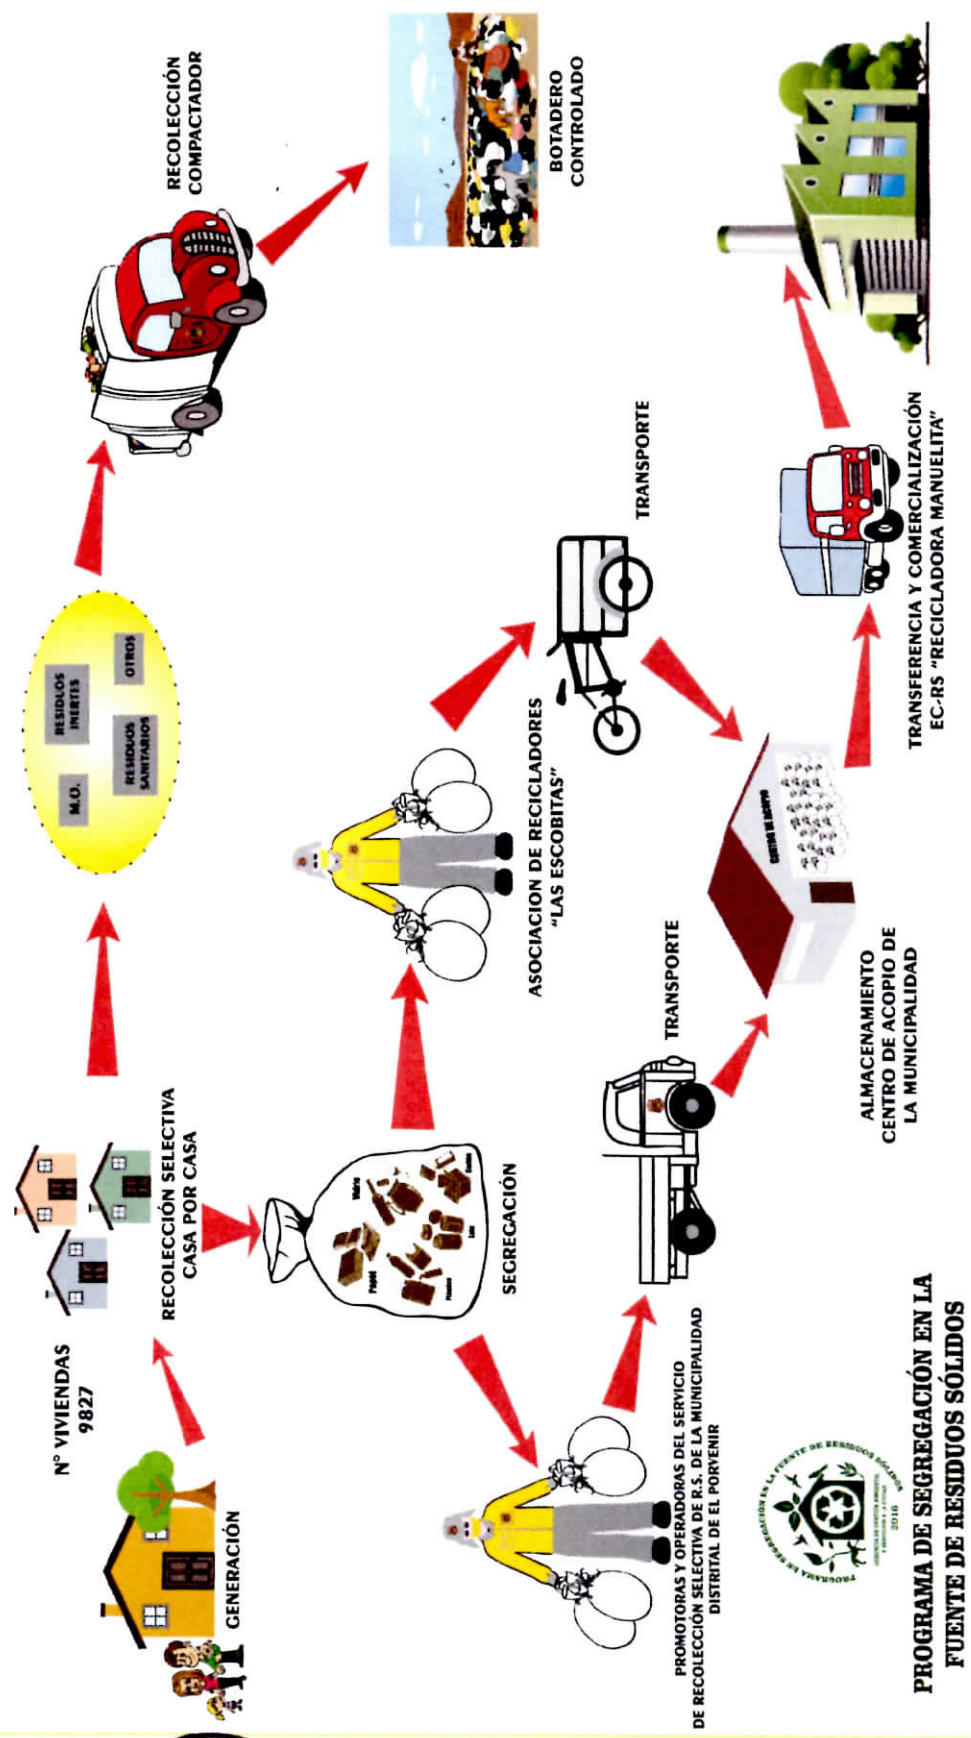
N° VIVIENDAS
9827

GENERACIÓN

RECOLECCIÓN SELECTIVA
CASA POR CASA

M.O.

RESIDUOS INERTES

RESIDUOS SANITARIOS

OTROS

RECOLECCIÓN
COMPACTADOR

BOTADERO
CONTROLADO

SEGREGACIÓN

ASOCIACION DE RECICLADORES
"LAS ESCOBITAS"

TRANSPORTE

PROMOTORAS Y OPERADORAS DEL SERVICIO
DE RECOLECCIÓN SELECTIVA DE R.S. DE LA MUNICIPALIDAD
DISTRITAL DE EL PORVENIR

TRANSPORTE

ALMACENAMIENTO
CENTRO DE ACOPIO DE
LA MUNICIPALIDAD

CENTRO DE ACOPIO

TRANSFERENCIA Y COMERCIALIZACIÓN
EC-RS "RECICLADORA MANUELITA"

PROGRAMA DE SEGREGACIÓN EN LA FUENTE DE RESIDUOS SÓLIDOS
2016

PROGRAMA DE SEGREGACIÓN EN LA
FUENTE DE RESIDUOS SÓLIDOS